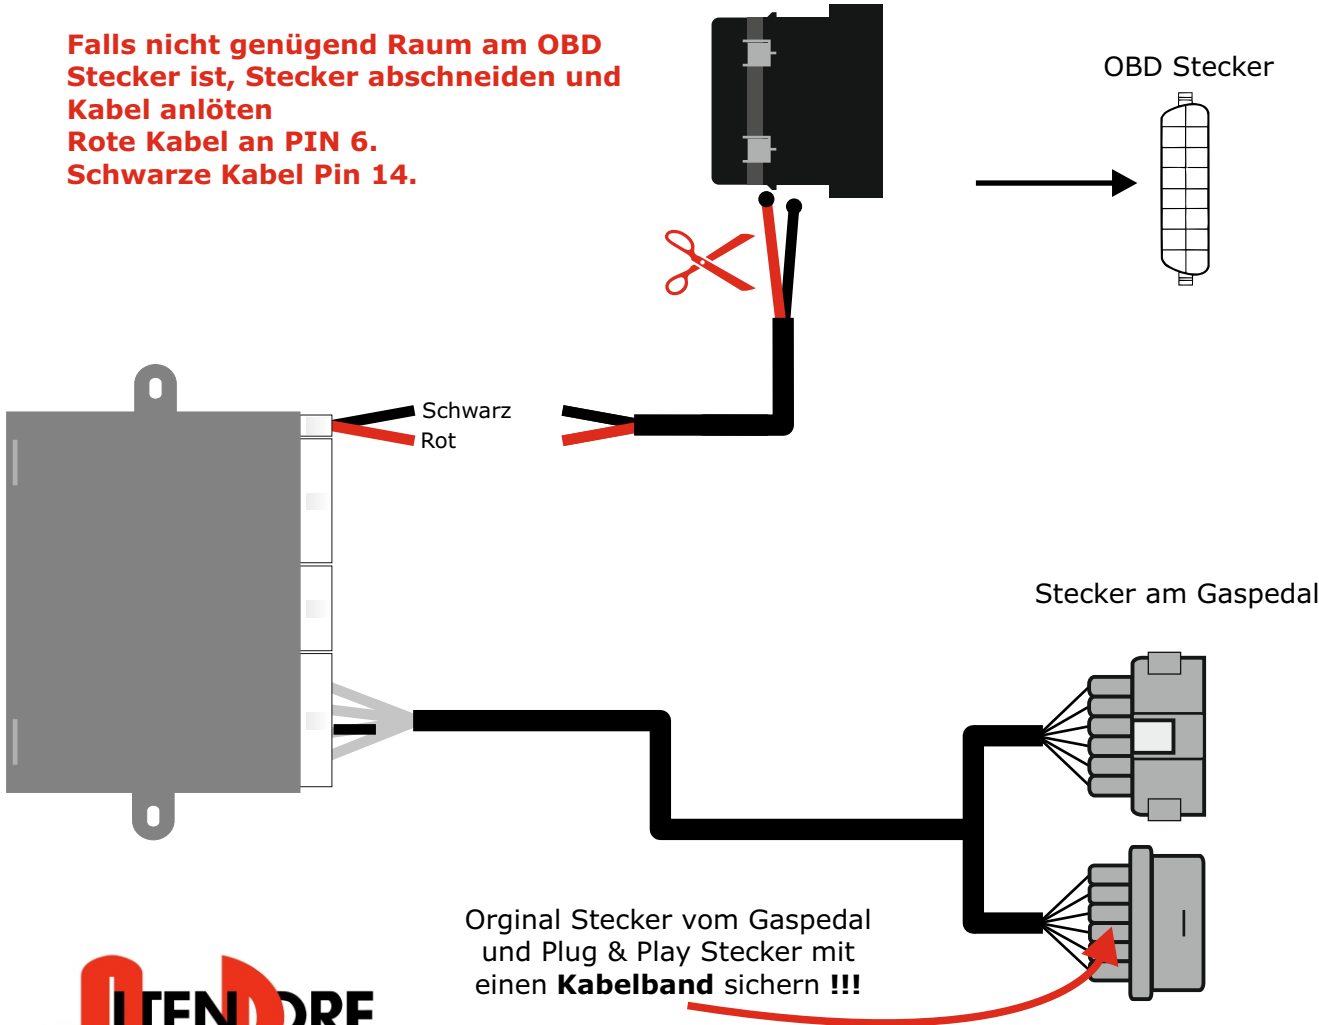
Falls nicht genügend Raum am OBD Stecker ist, Stecker abschneiden und Kabel anlöten
Rote Kabel an PIN 6.
Schwarze Kabel Pin 14.

OBD Stecker

Schwarz
Rot

Stecker am Gaspedal

Orginal Stecker vom Gaspedal und Plug & Play Stecker mit einen **Kabelband** sichern **!!!**

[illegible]